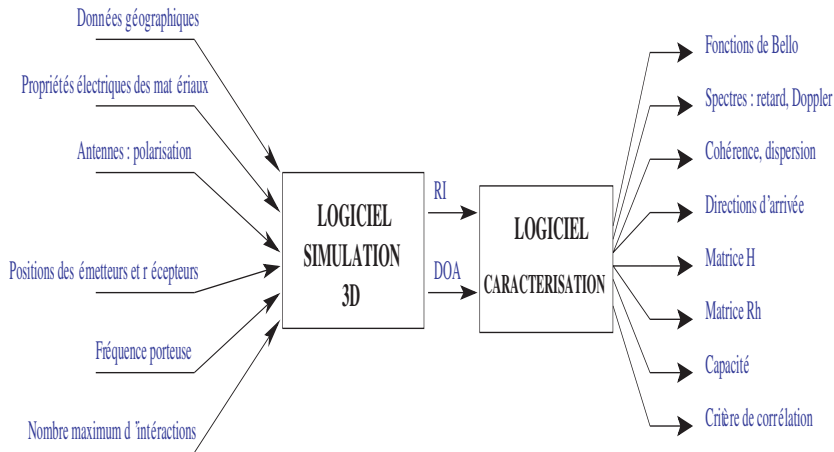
Données géographiques

Propriétés électriques des mat ériaux

Antennes : polarisation

Positions des émetteurs et r écepteurs

Fréquence porteuse

Nombre maximum d 'intéractions

LOGICIEL SIMULATION 3D

RI

DOA

LOGICIEL CARACTERISATION

Fonctions de Bello

Spectres : retard, Doppler

Cohérence, dispersion

Directions d'arrivée

Matrice H

Matrice Rh

Capacité

Critère de corrélation